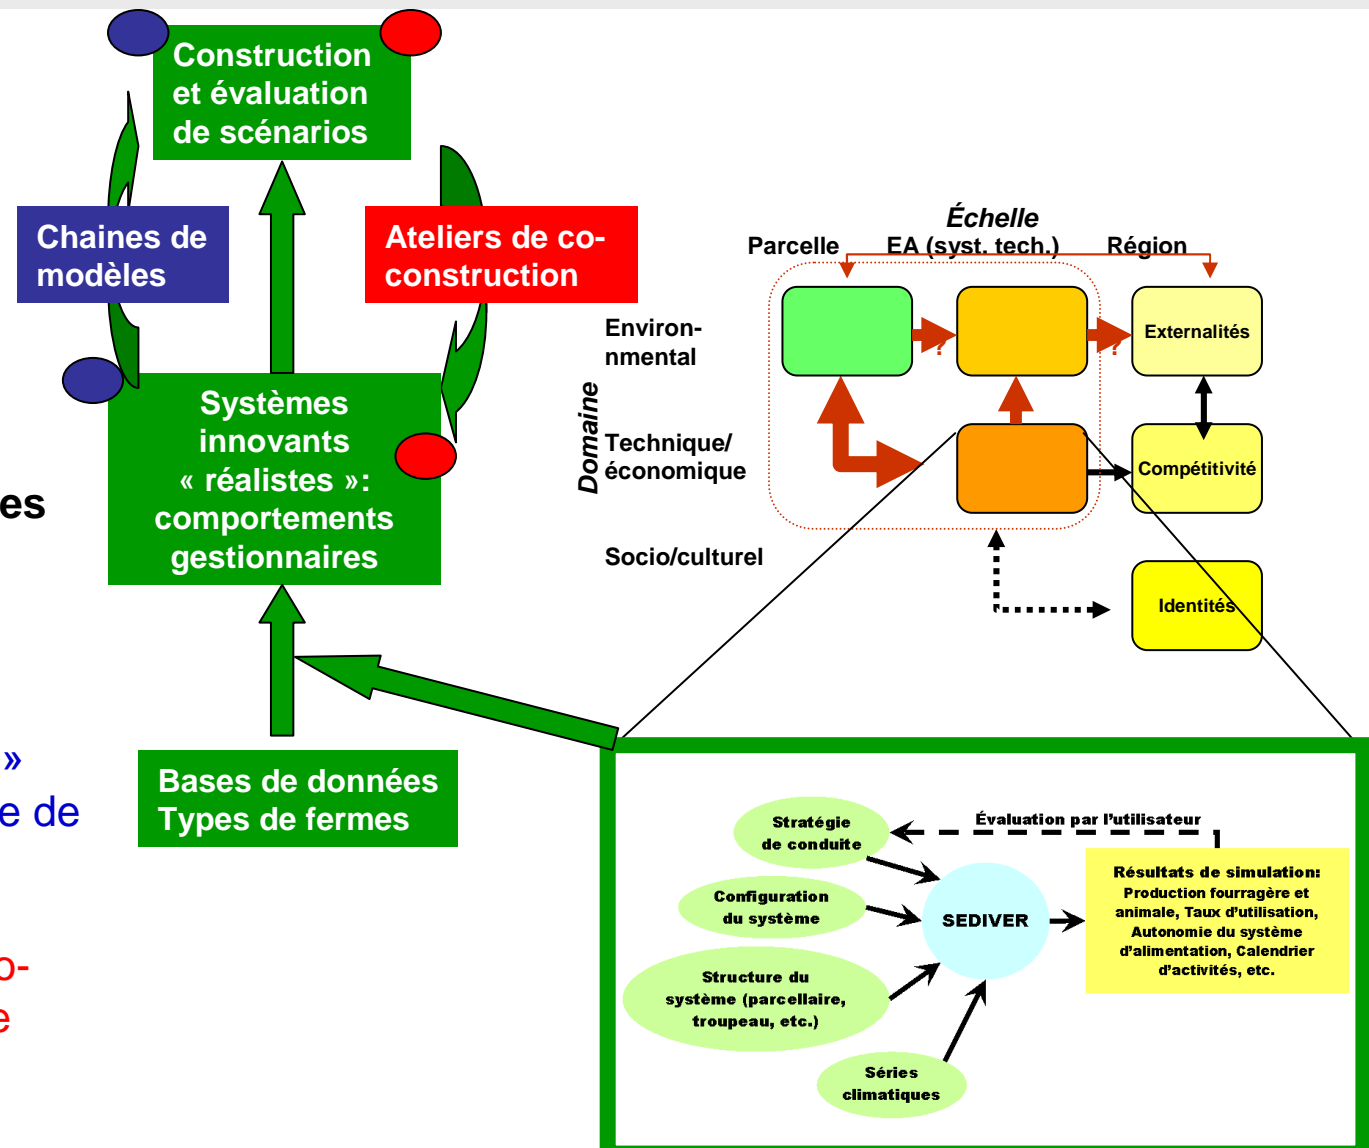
Construction et évaluation de scénarios

Chaines de modèles

Ateliers de co-construction

Systèmes innovants « réalistes »: comportements gestionnaires

es

Bases de données Types de fermes

»
e de

o-
e

Échelle
Parcelle EA (syst. tech.) Région

Environ-nmental

Domaine

Technique/ économique

Socio/culturel

?
?

Externalités

Compétitivité

Identités

Stratégie de conduite

Évaluation par l'utilisateur

Configuration du système

SEDIVER

Résultats de simulation: Production fourragère et animale, Taux d'utilisation, Autonomie du système d'alimentation, Calendrier d'activités, etc.

Structure du système (parcellaire, troupeau, etc.)

Séries climatiques